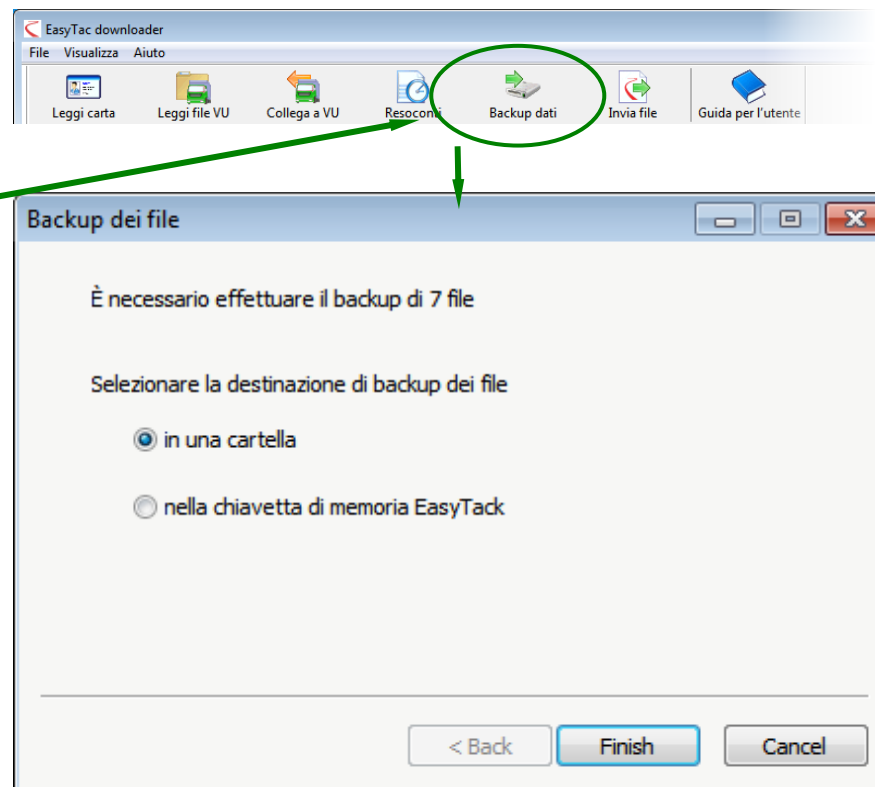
EasyTac downloader

File Visualizza Aiuto

Leggi carta Leggi file VU Collega a VU Resoconti Backup dati Invia file Guida per l'utente

Backup dei file

È necessario effettuare il backup di 7 file

Selezionare la destinazione di backup dei file

in una cartella

nella chiavetta di memoria EasyTack

< Back Finish Cancel